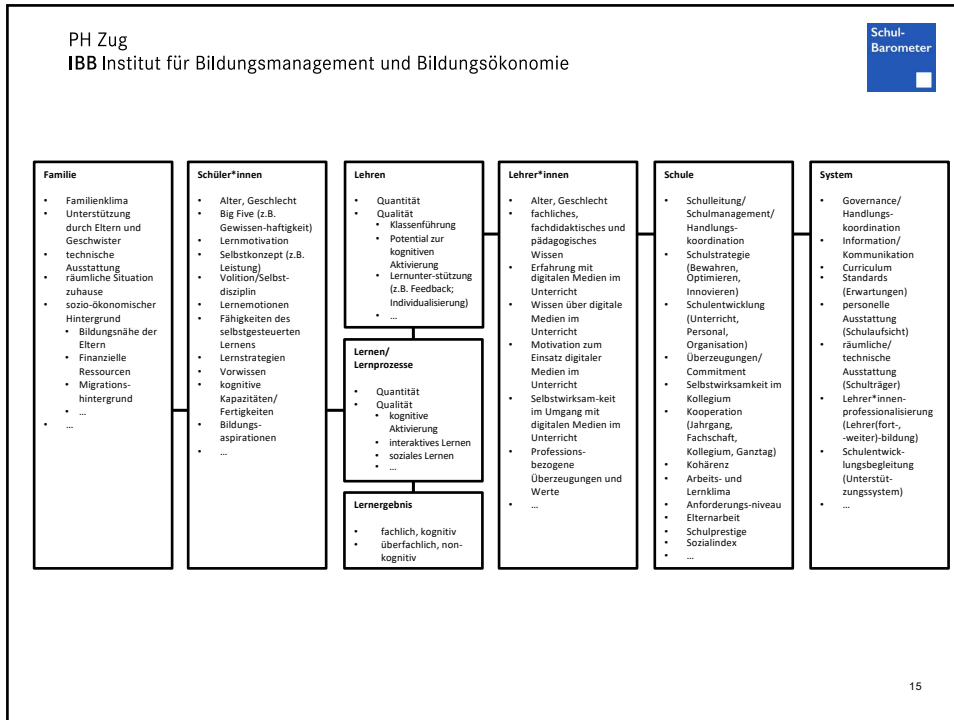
PH Zug
IBB Institut für Bildungsmanagement und Bildungsökonomie

Schul-
Barometer

Familie

- Familienklima
- Unterstützung durch Eltern und Geschwister
- technische Ausstattung
- räumliche Situation zuhause
- sozio-ökonomischer Hintergrund
  - Bildungsnähe der Eltern
  - Finanzielle Ressourcen
  - Migrations-hintergrund
  - …
- …

Schüler*innen

- Alter, Geschlecht
- Big Five (z.B. Gewissen-haftigkeit)
- Lernmotivation
- Selbstkonzept (z.B. Leistung)
- Volition/Selbst-disziplin
- Lernemotionen
- Fähigkeiten des selbstgesteuerten Lernens
- Lernstrategien
- Vorwissen
- kognitive Kapazitäten/ Fertigkeiten
- Bildungs-aspirationen
- …

Lehren

- Quantität
- Qualität
  - Klassenführung
  - Potential zur kognitiven Aktivierung
  - Lernunter-stützung (z.B. Feedback; Individualisierung)
- …

Lernen/ Lernprozesse

- Quantität
- Qualität
  - kognitive Aktivierung
  - interaktives Lernen
  - soziales Lernen
  - …

Lernergebnis

- fachlich, kognitiv
- überfachlich, non-kognitiv

Lehrer*innen

- Alter, Geschlecht
- fachliches, fachdidaktisches und pädagogisches Wissen
- Erfahrung mit digitalen Medien im Unterricht
- Wissen über digitale Medien im Unterricht
- Motivation zum Einsatz digitaler Medien im Unterricht
- Selbstwirksam-keit im Umgang mit digitalen Medien im Unterricht
- Professions-bezogene Überzeugungen und Werte
- …

Schule

- Schulleitung/ Schulmanagement/ Handlungs-koordination
- Schulstrategie (Bewahren, Optimieren, Innovieren)
- Schulentwicklung (Unterricht, Personal, Organisation)
- Überzeugungen/ Commitment
- Selbstwirksamkeit im Kollegium
- Kooperation (Jahrgang, Fachschaft, Kollegium, Ganztag)
- Kohärenz
- Arbeits- und Lernklima
- Anforderungs-niveau
- Elternarbeit
- Schulprestige
- Sozialindex
- …

System

- Governance/ Handlungs-koordination
- Information/ Kommunikation
- Curriculum Standards (Erwartungen)
- personelle Ausstattung (Schulaufsicht)
- räumliche/ technische Ausstattung (Schulträger)
- Lehrer*innen-professionalisierung (Lehrer(fort-, -weiter)-bildung)
- Schulentwick-lungsbegleitung (Unterstüt-zungssystem)
- …

15